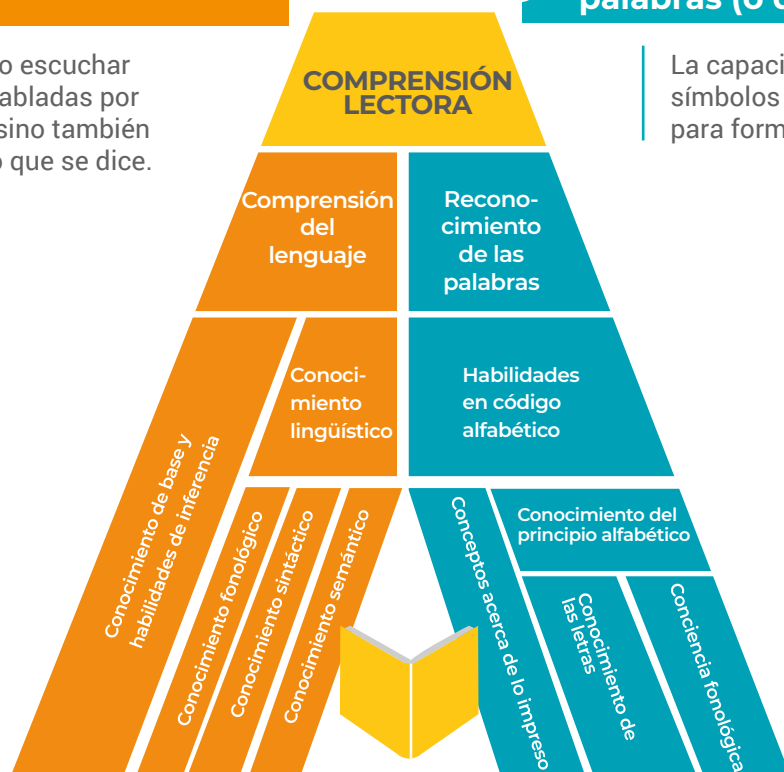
palabras (o d

o escuchar
abladas por
sino también
o que se dice.

La capaci
símbolos
para form

COMPRENSIÓN LECTORA

Comprensión del lenguaje

Reconocimiento de las palabras

Conocimiento lingüístico

Habilidades en código alfabético

Conocimiento de base y habilidades de inferencia

Conocimiento fonológico

Conocimiento sintáctico

Conocimiento semántico

Conceptos acerca de lo impreso

Conocimiento del principio alfabético

Conocimiento de las letras

Conciencia fonológica